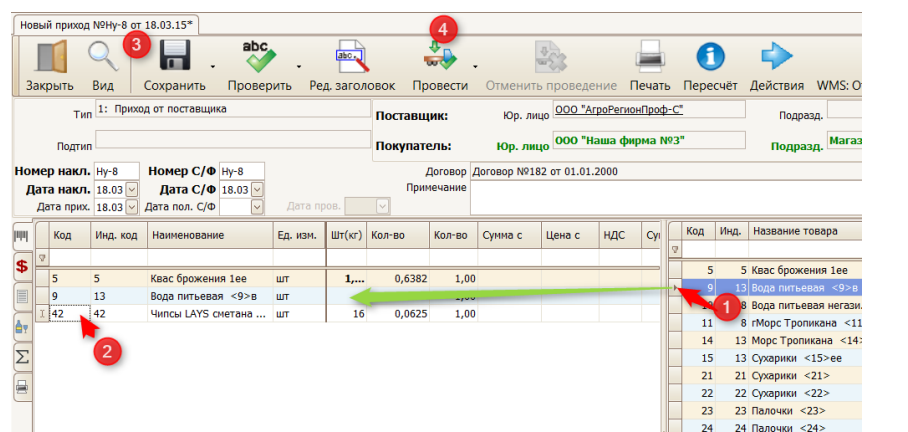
Новый приход №Ну-8 от 18.03.15*

Закрыть Вид 3 Сохранить Проверить Ред. заголовок 4 Провести Отменить проведение Печать Пересчёт Действия WMS: О

Тип 1: Приход от поставщика
Подтип
Поставщик: Юр. лицо ООО "АгроРегионПроф-С" Подразд.
Покупатель: Юр. лицо ООО "Наша фирма №3" Подразд. Магаз

Номер накл. Ну-8 Номер С/Ф Ну-8
Дата накл. 18.03 Дата С/Ф 18.03
Дата прих. 18.03 Дата пол. С/Ф Дата пров.
Договор Договор №182 от 01.01.2000
Примечание

| Код | Инд. код | Наименование | Ед. изм. | Шт(кг) | Кол-во | Кол-во | Сумма с | Цена с | НДС | Су |
|---|---|---|---|---|---|---|---|---|---|---|
| 5 | 5 | Квас брожения 1ее | шт | 1,... | 0,6382 | 1,00 | | | | |
| 9 | 13 | Вода питьевая <9>в | шт | | | 1,00 | | | | |
| 42 | 42 | Чипсы LAYS сметана ... | шт | 16 | 0,0625 | 1,00 | | | | |

2

| Код | Инд. | Название товара |
|---|---|---|
| 5 | 5 | Квас брожения 1ее |
| 9 | 13 | Вода питьевая <9>в |
| | 8 | Вода питьевая негази |
| 11 | 8 | гМорс Тропикана <11 |
| 14 | 13 | Морс Тропикана <14 |
| 15 | 13 | Сухарики <15>ее |
| 21 | 21 | Сухарики <21> |
| 22 | 22 | Сухарики <22> |
| 23 | 23 | Палочки <23> |
| 24 | 24 | Палочки <24> |

1